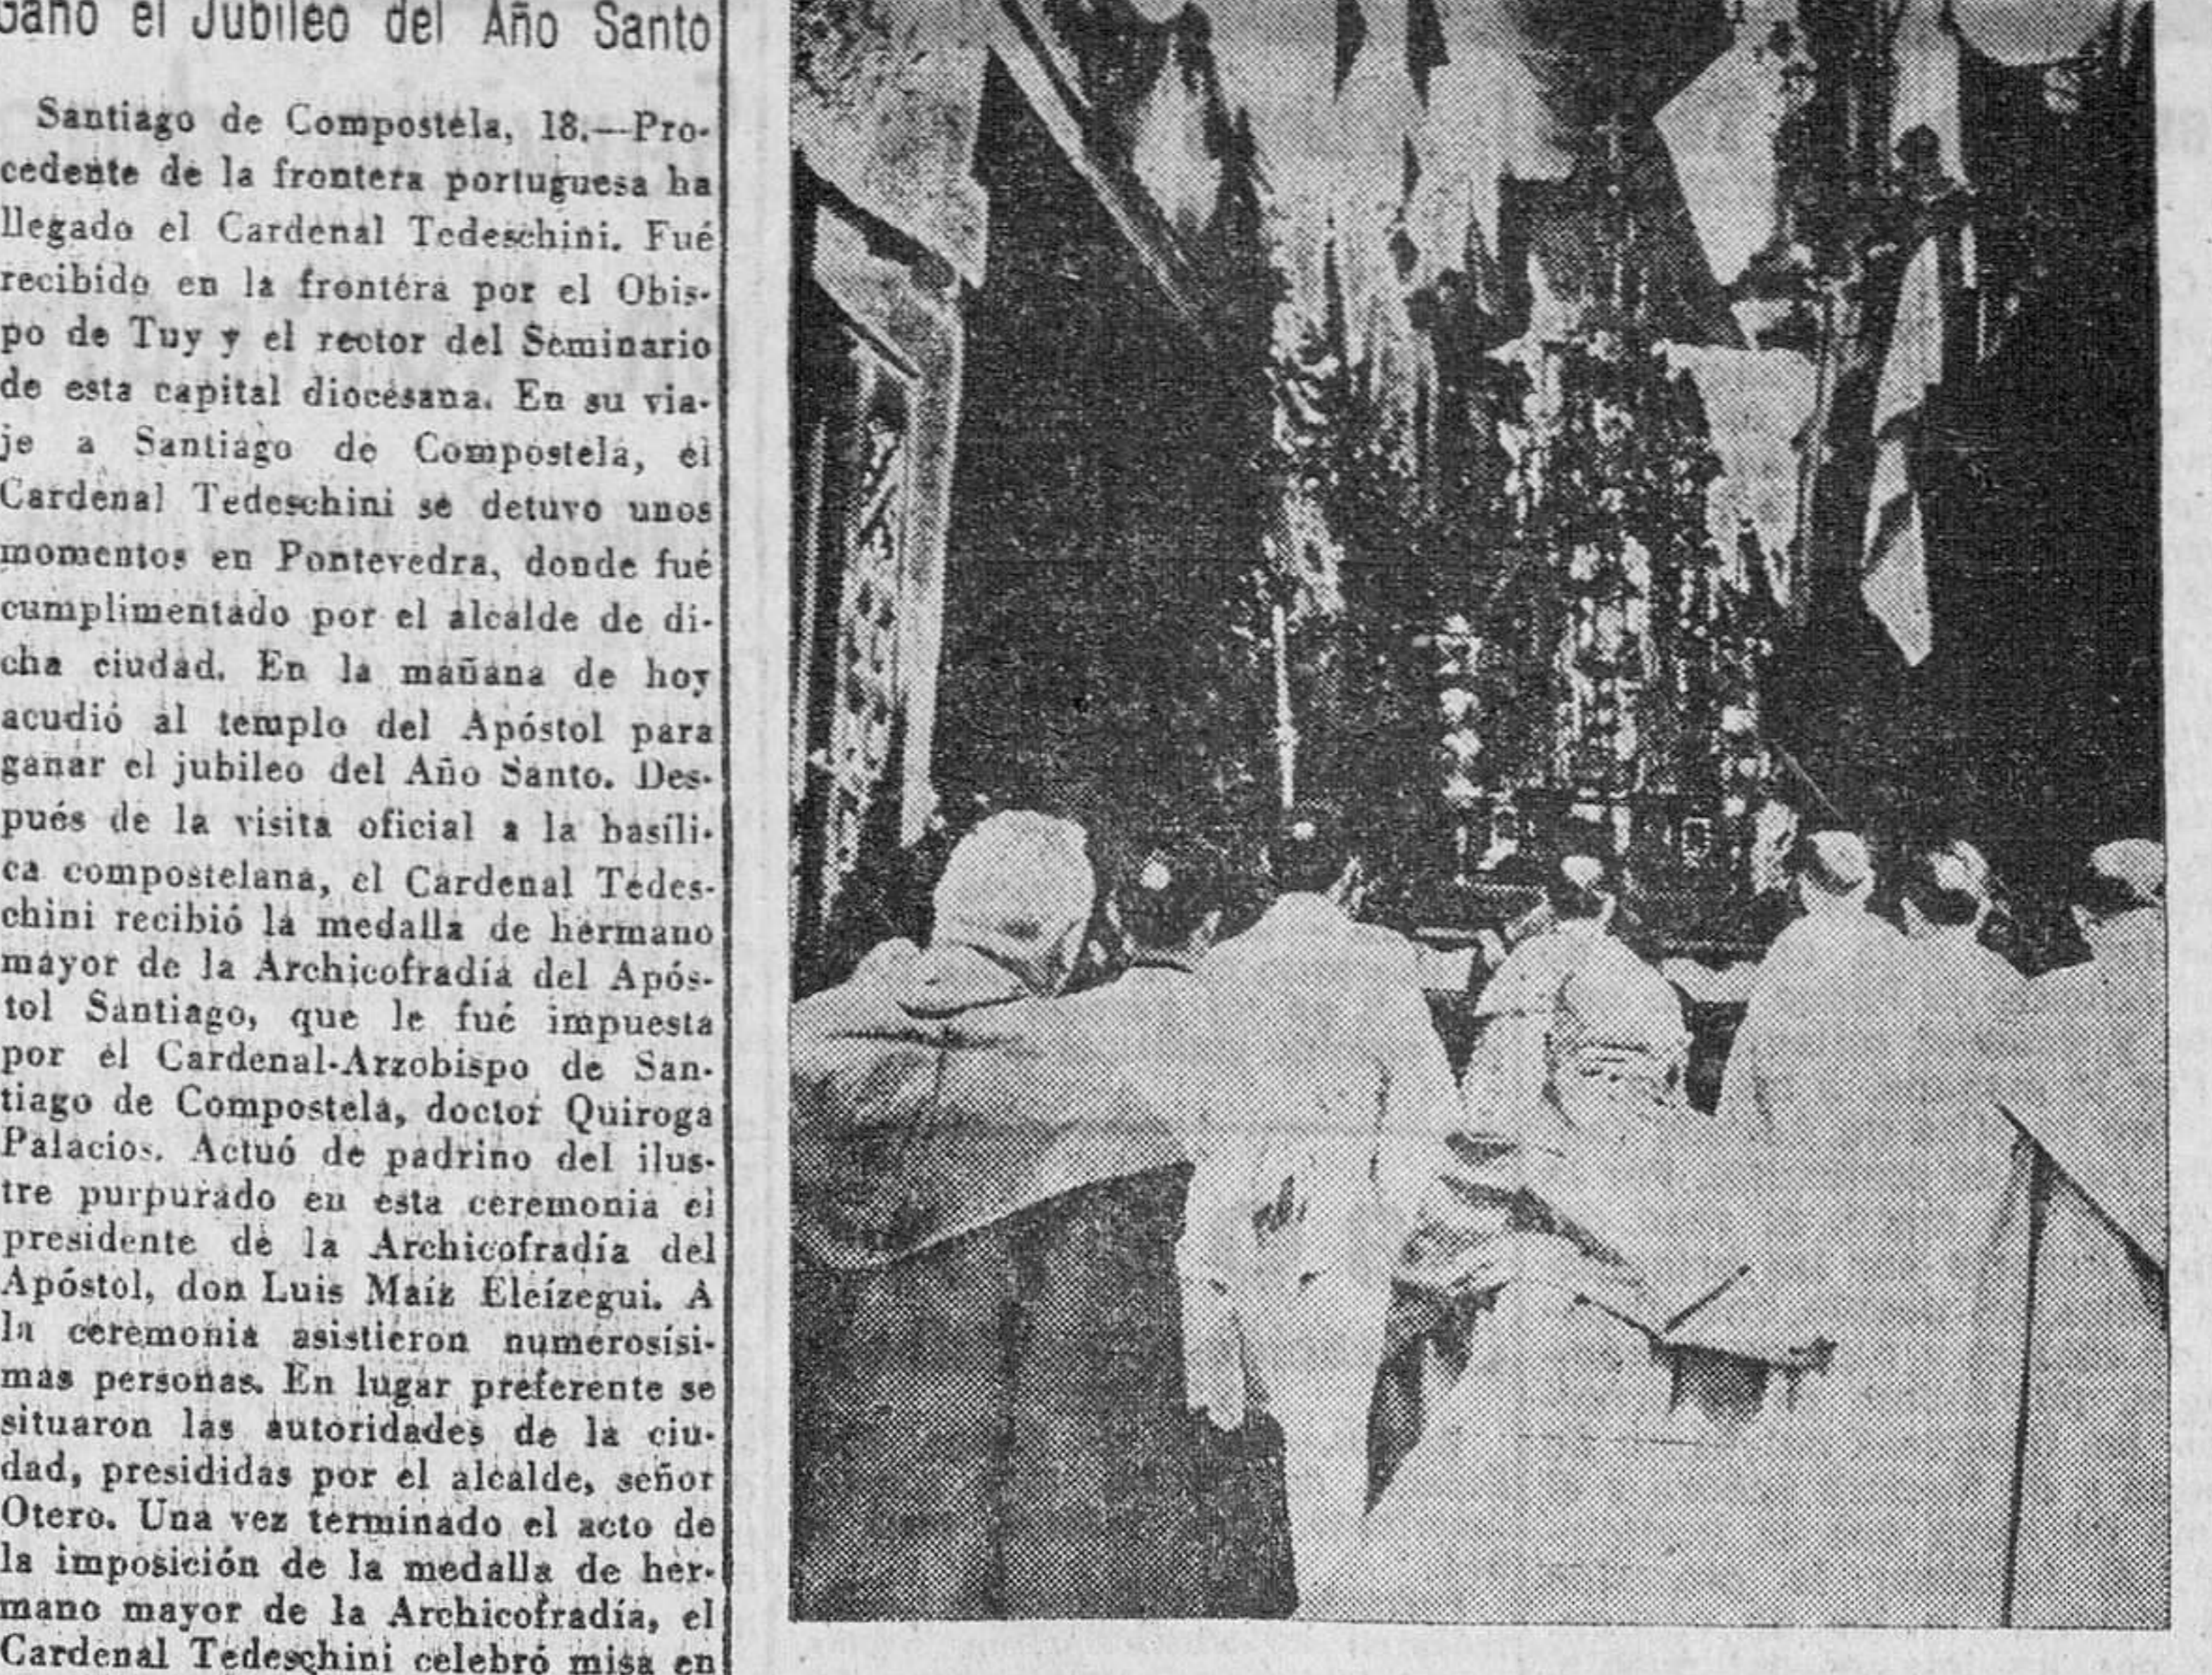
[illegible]ano el Jubileo del Año Santo

Santiago de Compostela, 18.—Procedente de la frontera portuguesa ha llegado el Cardenal Tedeschini. Fué recibido en la frontera por el Obispo de Tuy y el rector del Seminario de esta capital diocesana. En su viaje a Santiago de Compostela, el Cardenal Tedeschini se detuvo unos momentos en Pontevedra, donde fué cumplimentado por el alcalde de dicha ciudad. En la mañana de hoy acudió al templo del Apóstol para ganar el jubileo del Año Santo. Después de la visita oficial a la basílica compostelana, el Cardenal Tedeschini recibió la medalla de hermano mayor de la Archicofradía del Apóstol Santiago, que le fué impuesta por el Cardenal-Arzobispo de Santiago de Compostela, doctor Quiroga Palacios. Actuó de padrino del ilustre purpurado en esta ceremonia el presidente de la Archicofradía del Apóstol, don Luis Maiz Eleizegui. A la ceremonia asistieron numerosísimas personas. En lugar preferente se situaron las autoridades de la ciudad, presididas por el alcalde, señor Otero. Una vez terminado el acto de la imposición de la medalla de hermano mayor de la Archicofradía, el Cardenal Tedeschini celebró misa en